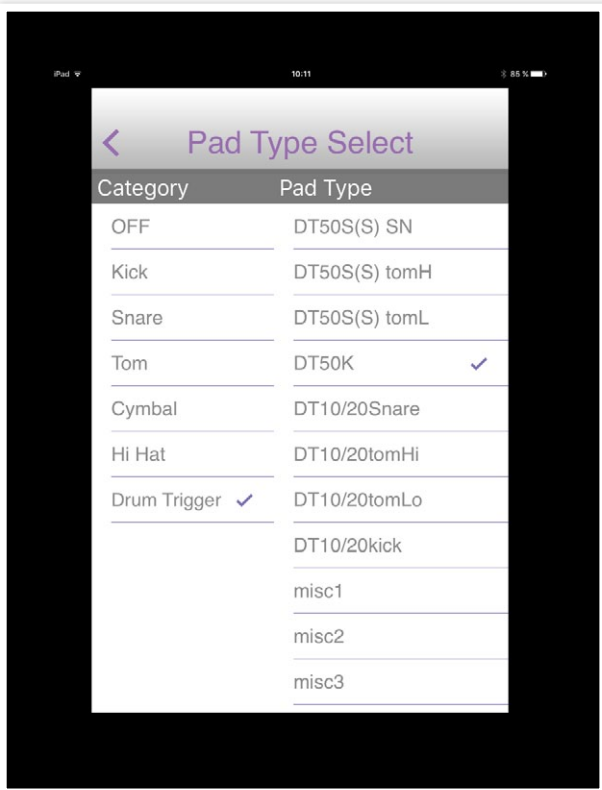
iPad

10:11

85 %

<

Pad Type Select

Category

Pad Type

OFF

Kick

Snare

Tom

Cymbal

Hi Hat

Drum Trigger ✓

DT50S(S) SN

DT50S(S) tomH

DT50S(S) tomL

DT50K ✓

DT10/20Snare

DT10/20tomHi

DT10/20tomLo

DT10/20kick

misc1

misc2

misc3